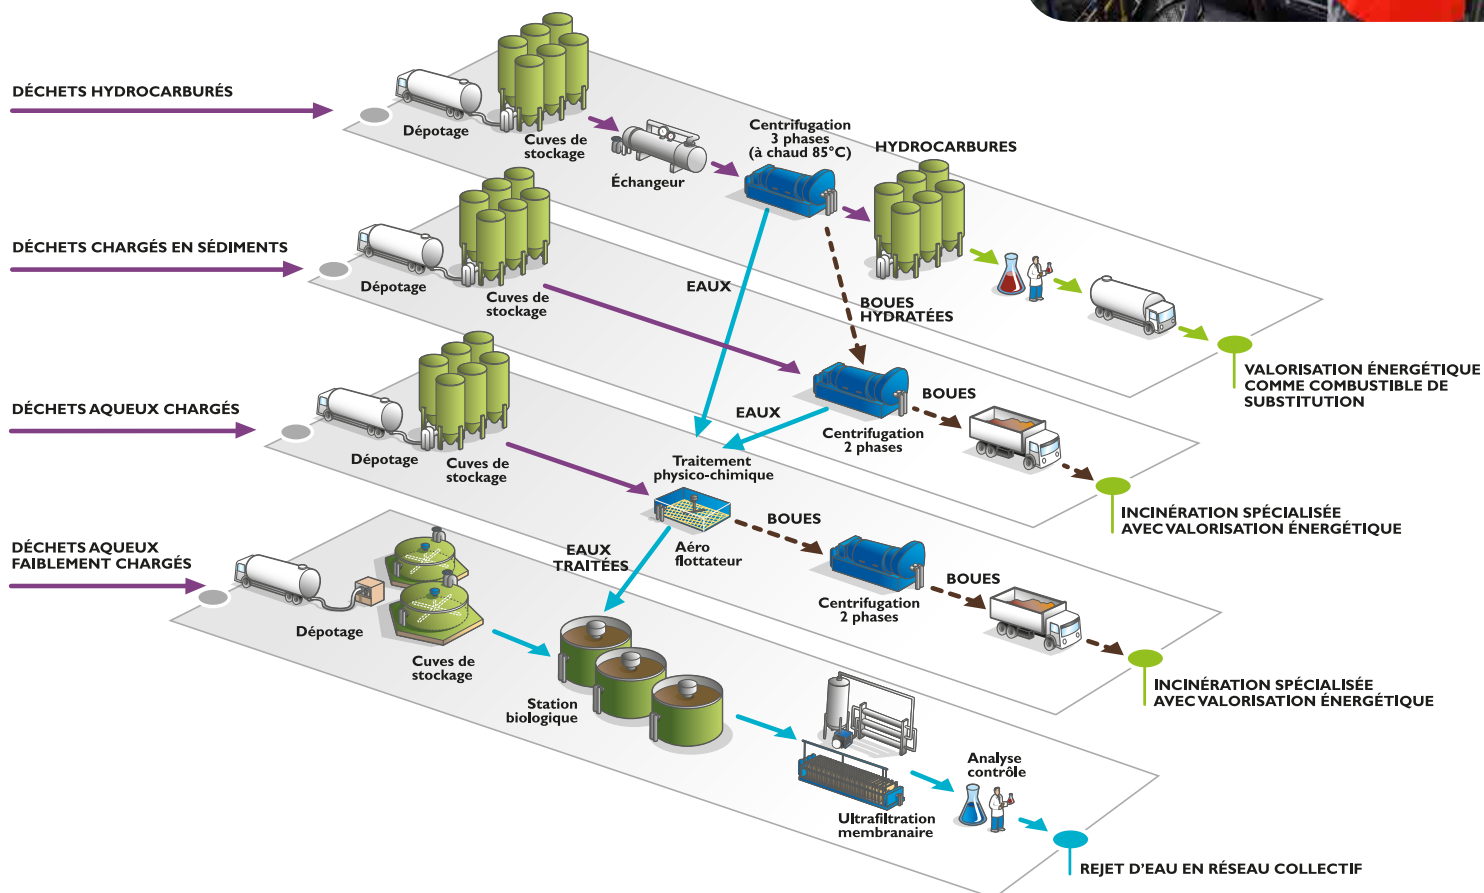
DÉCHETS HYDROCARBURÉS

Dépotage

Cuves de stockage

Échangeur

Centrifugation 3 phases (à chaud 85°C)

HYDROCARBURES

DÉCHETS CHARGÉS EN SÉDIMENTS

Dépotage

Cuves de stockage

EAUX

BOUES HYDRATÉES

VALORISATION ÉNERGÉTIQUE COMME COMBUSTIBLE DE SUBSTITUTION

DÉCHETS AQUEUX CHARGÉS

Dépotage

Cuves de stockage

EAUX

BOUES

Centrifugation 2 phases

Traitement physico-chimique

INCINÉRATION SPÉCIALISÉE AVEC VALORISATION ÉNERGÉTIQUE

DÉCHETS AQUEUX FAIBLEMENT CHARGÉS

EAUX TRAITÉES

Aéro flottateur

BOUES

Dépotage

Cuves de stockage

Centrifugation 2 phases

BOUES

INCINÉRATION SPÉCIALISÉE AVEC VALORISATION ÉNERGÉTIQUE

Station biologique

Analyse contrôle

Ultrafiltration membranaire

REJET D'EAU EN RÉSEAU COLLECTIF